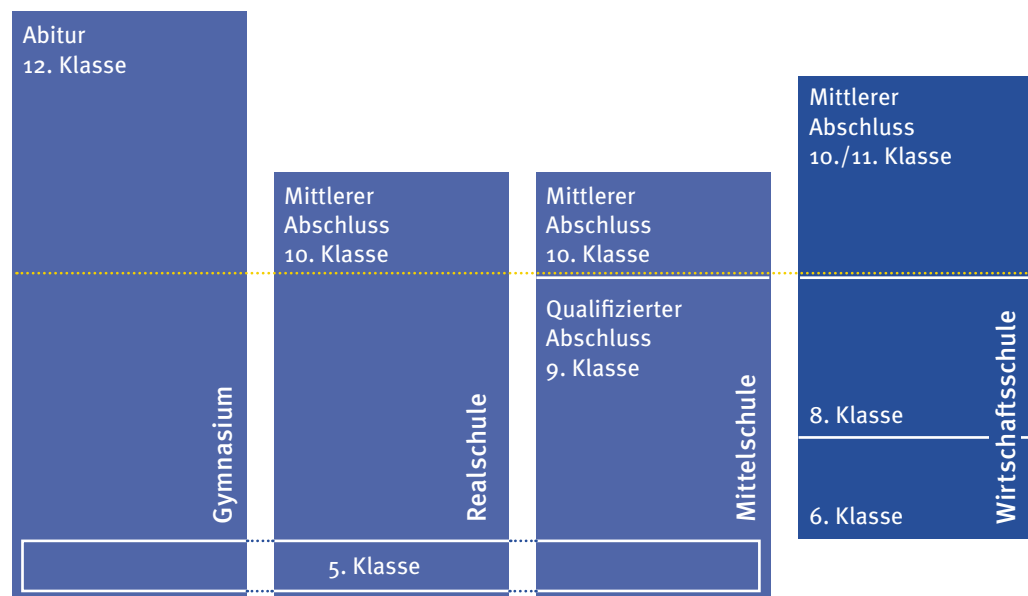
Abitur
12. Klasse

Gymnasium

Mittlerer Abschluss
10. Klasse

Realschule

Mittlerer Abschluss
10. Klasse

Qualifizierter Abschluss
9. Klasse

Mittelschule

Mittlerer Abschluss
10./11. Klasse

8. Klasse

6. Klasse

Wirtschaftsschule

5. Klasse